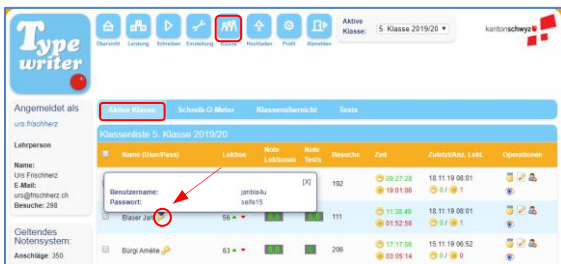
Type writer

Übersicht Leistung Schreiben Einstellung Klasse Hochladen Profil Abmelden

Aktive Klasse: 5. Klasse 2019/20

kantonschwyz

Angemeldet als
urs.frischherz

Lehrperson

Name: Urs Frischherz
E-Mail: urs@frischherz.ch
Besuche: 298

Geltendes Notensystem:
Anschläge: 350

Aktive Klasse | Schreib-O-Meter | Klassenübersicht | Tests

Klassenliste 5. Klasse 2019/20

| | Name (User/Pass) | Lektion | Note Lektionen | Note Tests | Besuche | Zeit | Zuletzt/Anz. Lekt. | Operationen |
|---|---|---|---|---|---|---|---|---|
| | | | | | 192 | 09:27:28 / 19:01:00 | 18.11.19 08:01 / 0 / 0 | |
| | Blaser Jan | 56 | | | 111 | 11:38:49 / 01:52:58 | 18.11.19 08:01 / 0 / 0 | |
| | Bürgi Amélie | 63 | | | 206 | 17:17:06 / 03:05:14 | 15.11.19 06:52 / 0 / 0 | |

[X]
Benutzername: janbla4u
Passwort: seife15